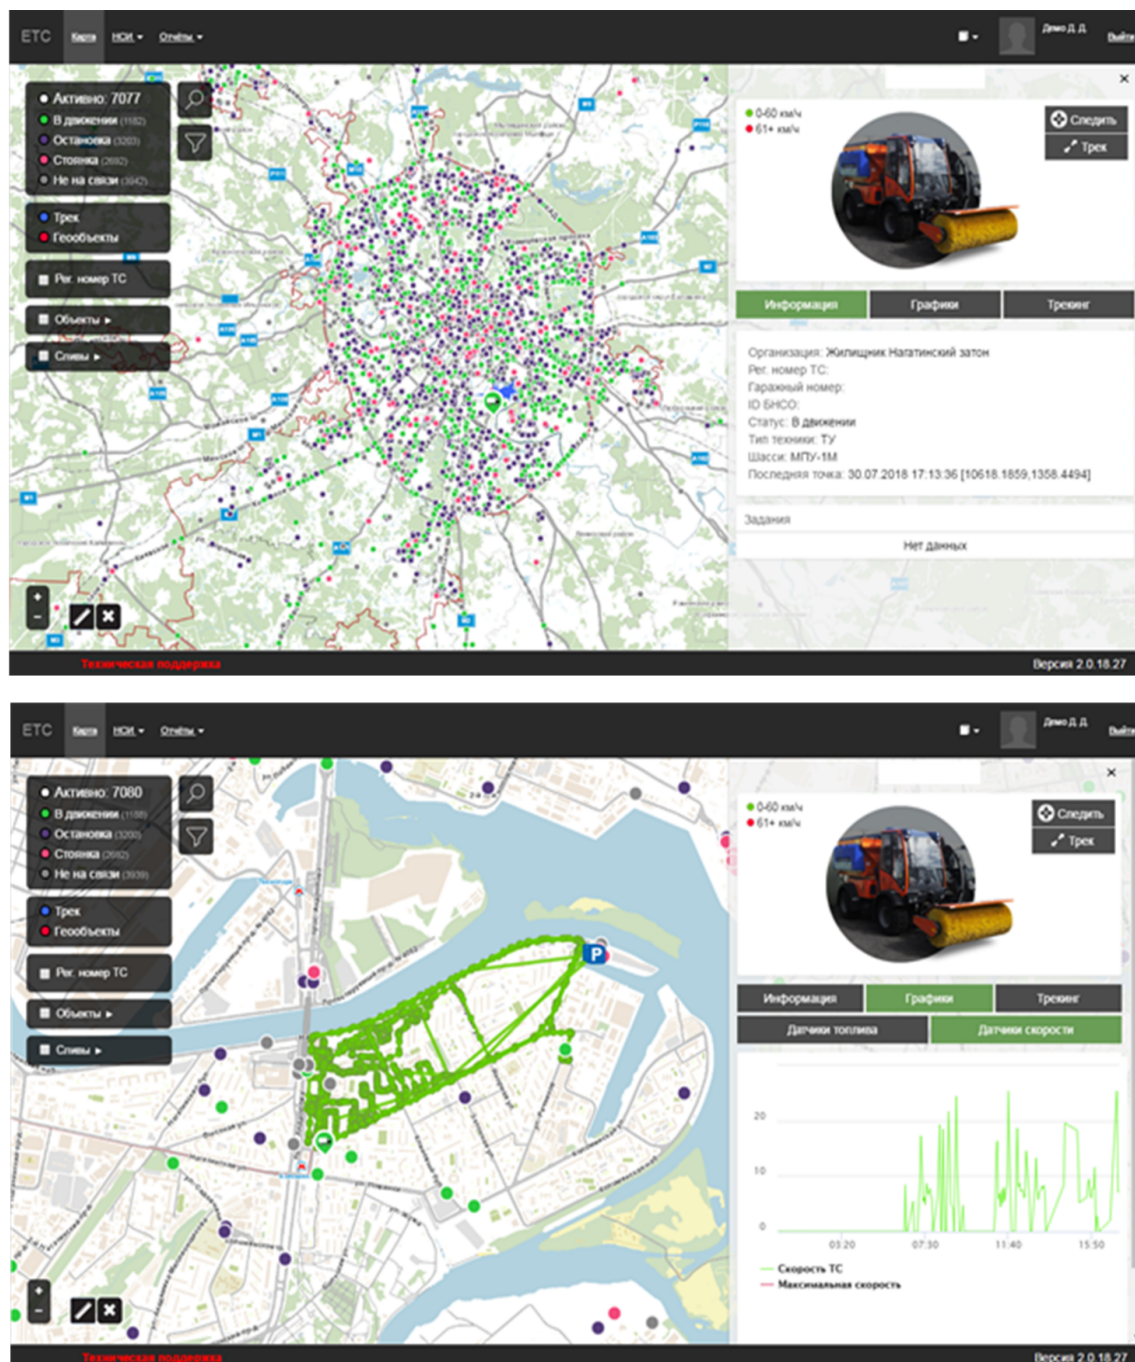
ЕТС Карта НСИ ▾ Отчёты ▾

Демо Д. Д. Выйти

Активно: 7077
В движении (1182)
Остановка (3203)
Стоянка (2692)
Не на связи (3042)

Трек
Геообъекты

Рег. номер ТС

Объекты ▸

Слвы ▸

0-60 км/ч
61+ км/ч

Следить
Трек

Информация Графики Трекинг

Организация: Жилищник Нагатинский затон
Рег. номер ТС:
Гаражный номер:
ID БНСО:
Статус: В движении
Тип техники: ТУ
Шасси: МПУ-1М
Последняя точка: 30.07.2018 17:13:36 [10618.1859,1358.4494]

Задания

Нет данных

Техническая поддержка

Версия 2.0.18.27

ЕТС Карта НСИ ▾ Отчёты ▾

Демо Д. Д. Выйти

Активно: 7080
В движении (1188)
Остановка (3200)
Стоянка (2692)
Не на связи (3939)

Трек
Геообъекты

Рег. номер ТС

Объекты ▸

Слвы ▸

0-60 км/ч
61+ км/ч

Следить
Трек

Информация Графики Трекинг

Датчики топлива Датчики скорости

20
10
0
03:20 07:30 11:40 15:50

Скорость ТС
Максимальная скорость

Техническая поддержка

Версия 2.0.18.27